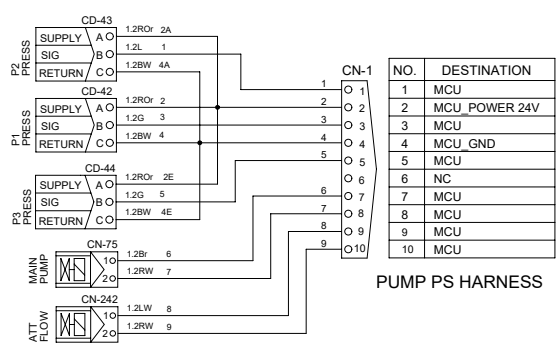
CD-43
P2 PRESS
SUPPLY A
SIG B
RETURN C
1.2ROr 2A
1.2L 1
1.2BW 4A

CD-42
P1 PRESS
SUPPLY A
SIG B
RETURN C
1.2ROr 2
1.2G 3
1.2BW 4

CD-44
P3 PRESS
SUPPLY A
SIG B
RETURN C
1.2ROr 2E
1.2G 5
1.2BW 4E

CN-75
MAIN PUMP
1
2
1.2Br 6
1.2RW 7

CN-242
ATT FLOW
1
2
1.2LW 8
1.2RW 9

CN-1
1 2 3 4 5 6 7 8 9 10

| NO. | DESTINATION |
|---|---|
| 1 | MCU |
| 2 | MCU_POWER 24V |
| 3 | MCU |
| 4 | MCU_GND |
| 5 | MCU |
| 6 | NC |
| 7 | MCU |
| 8 | MCU |
| 9 | MCU |
| 10 | MCU |

PUMP PS HARNESS